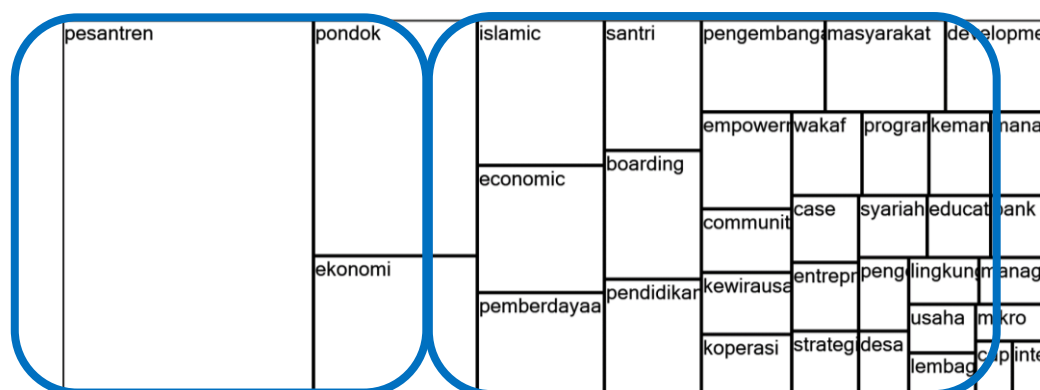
pesantren
pondok
ekonomi
islamic
economic
pemberdayaa
santri
boarding
pendidikar
pengembanga
masyarakat
developme
empowerr
wakaf
progran
keman
mana
communit
case
syariah
educat
bank
kewirausa
entrepr
peng
lingkung
manag
usaha
mikro
koperasi
strateg
desa
lembag
cap
inte